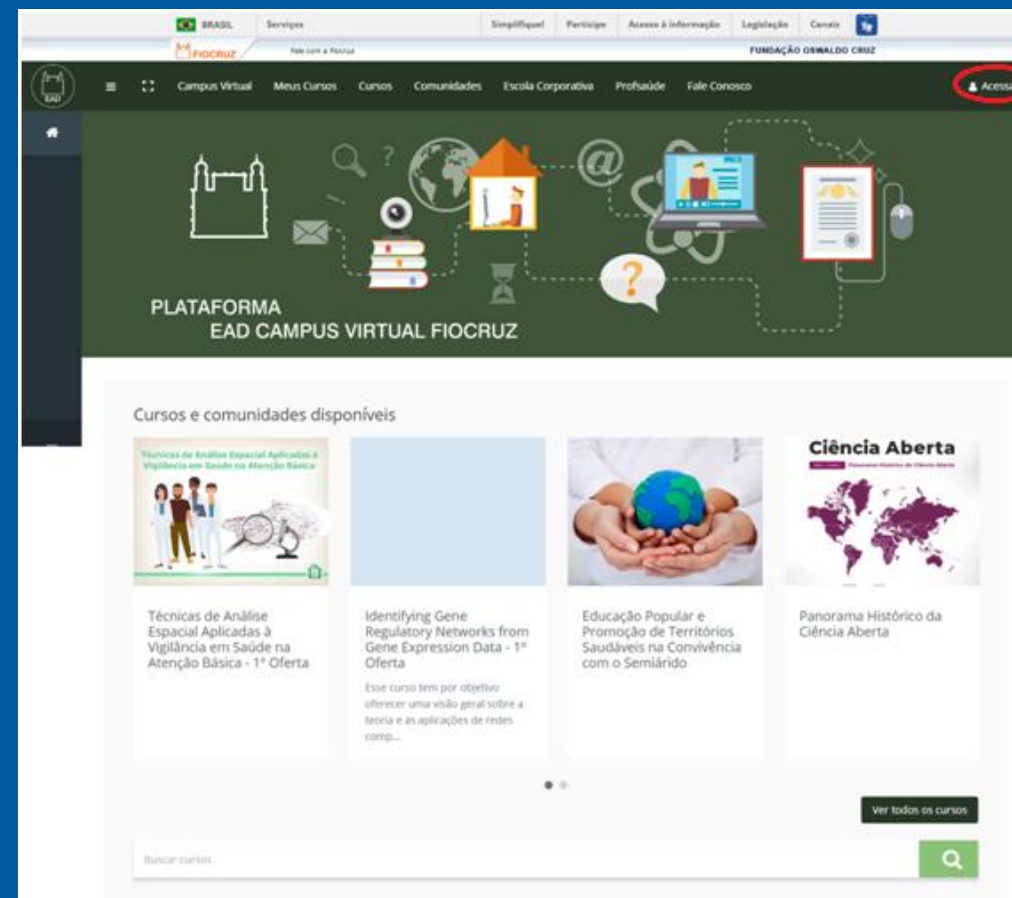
BRASIL Serviços Simplifique! Participe Acesso à informação Legislação Canais

FIOCRUZ Fale com a Fiocruz FUNDAÇÃO OSWALDO CRUZ

EAD Campus Virtual Meus Cursos Cursos Comunidades Escola Corporativa Profsaúde Fale Conosco Acessa

PLATAFORMA
EAD CAMPUS VIRTUAL FIOCRUZ

Cursos e comunidades disponíveis

Técnicas de Análise Espacial Aplicadas à Vigilância em Saúde na Atenção Básica

Técnicas de Análise Espacial Aplicadas à Vigilância em Saúde na Atenção Básica - 1ª Oferta

Identifying Gene Regulatory Networks from Gene Expression Data - 1ª Oferta

Esse curso tem por objetivo oferecer uma visão geral sobre a teoria e as aplicações de redes comp...

Educação Popular e Promoção de Territórios Saudáveis na Convivência com o Semiárido

Ciência Aberta
Panorama Histórico da Ciência Aberta

Panorama Histórico da Ciência Aberta

Ver todos os cursos

Buscar cursos